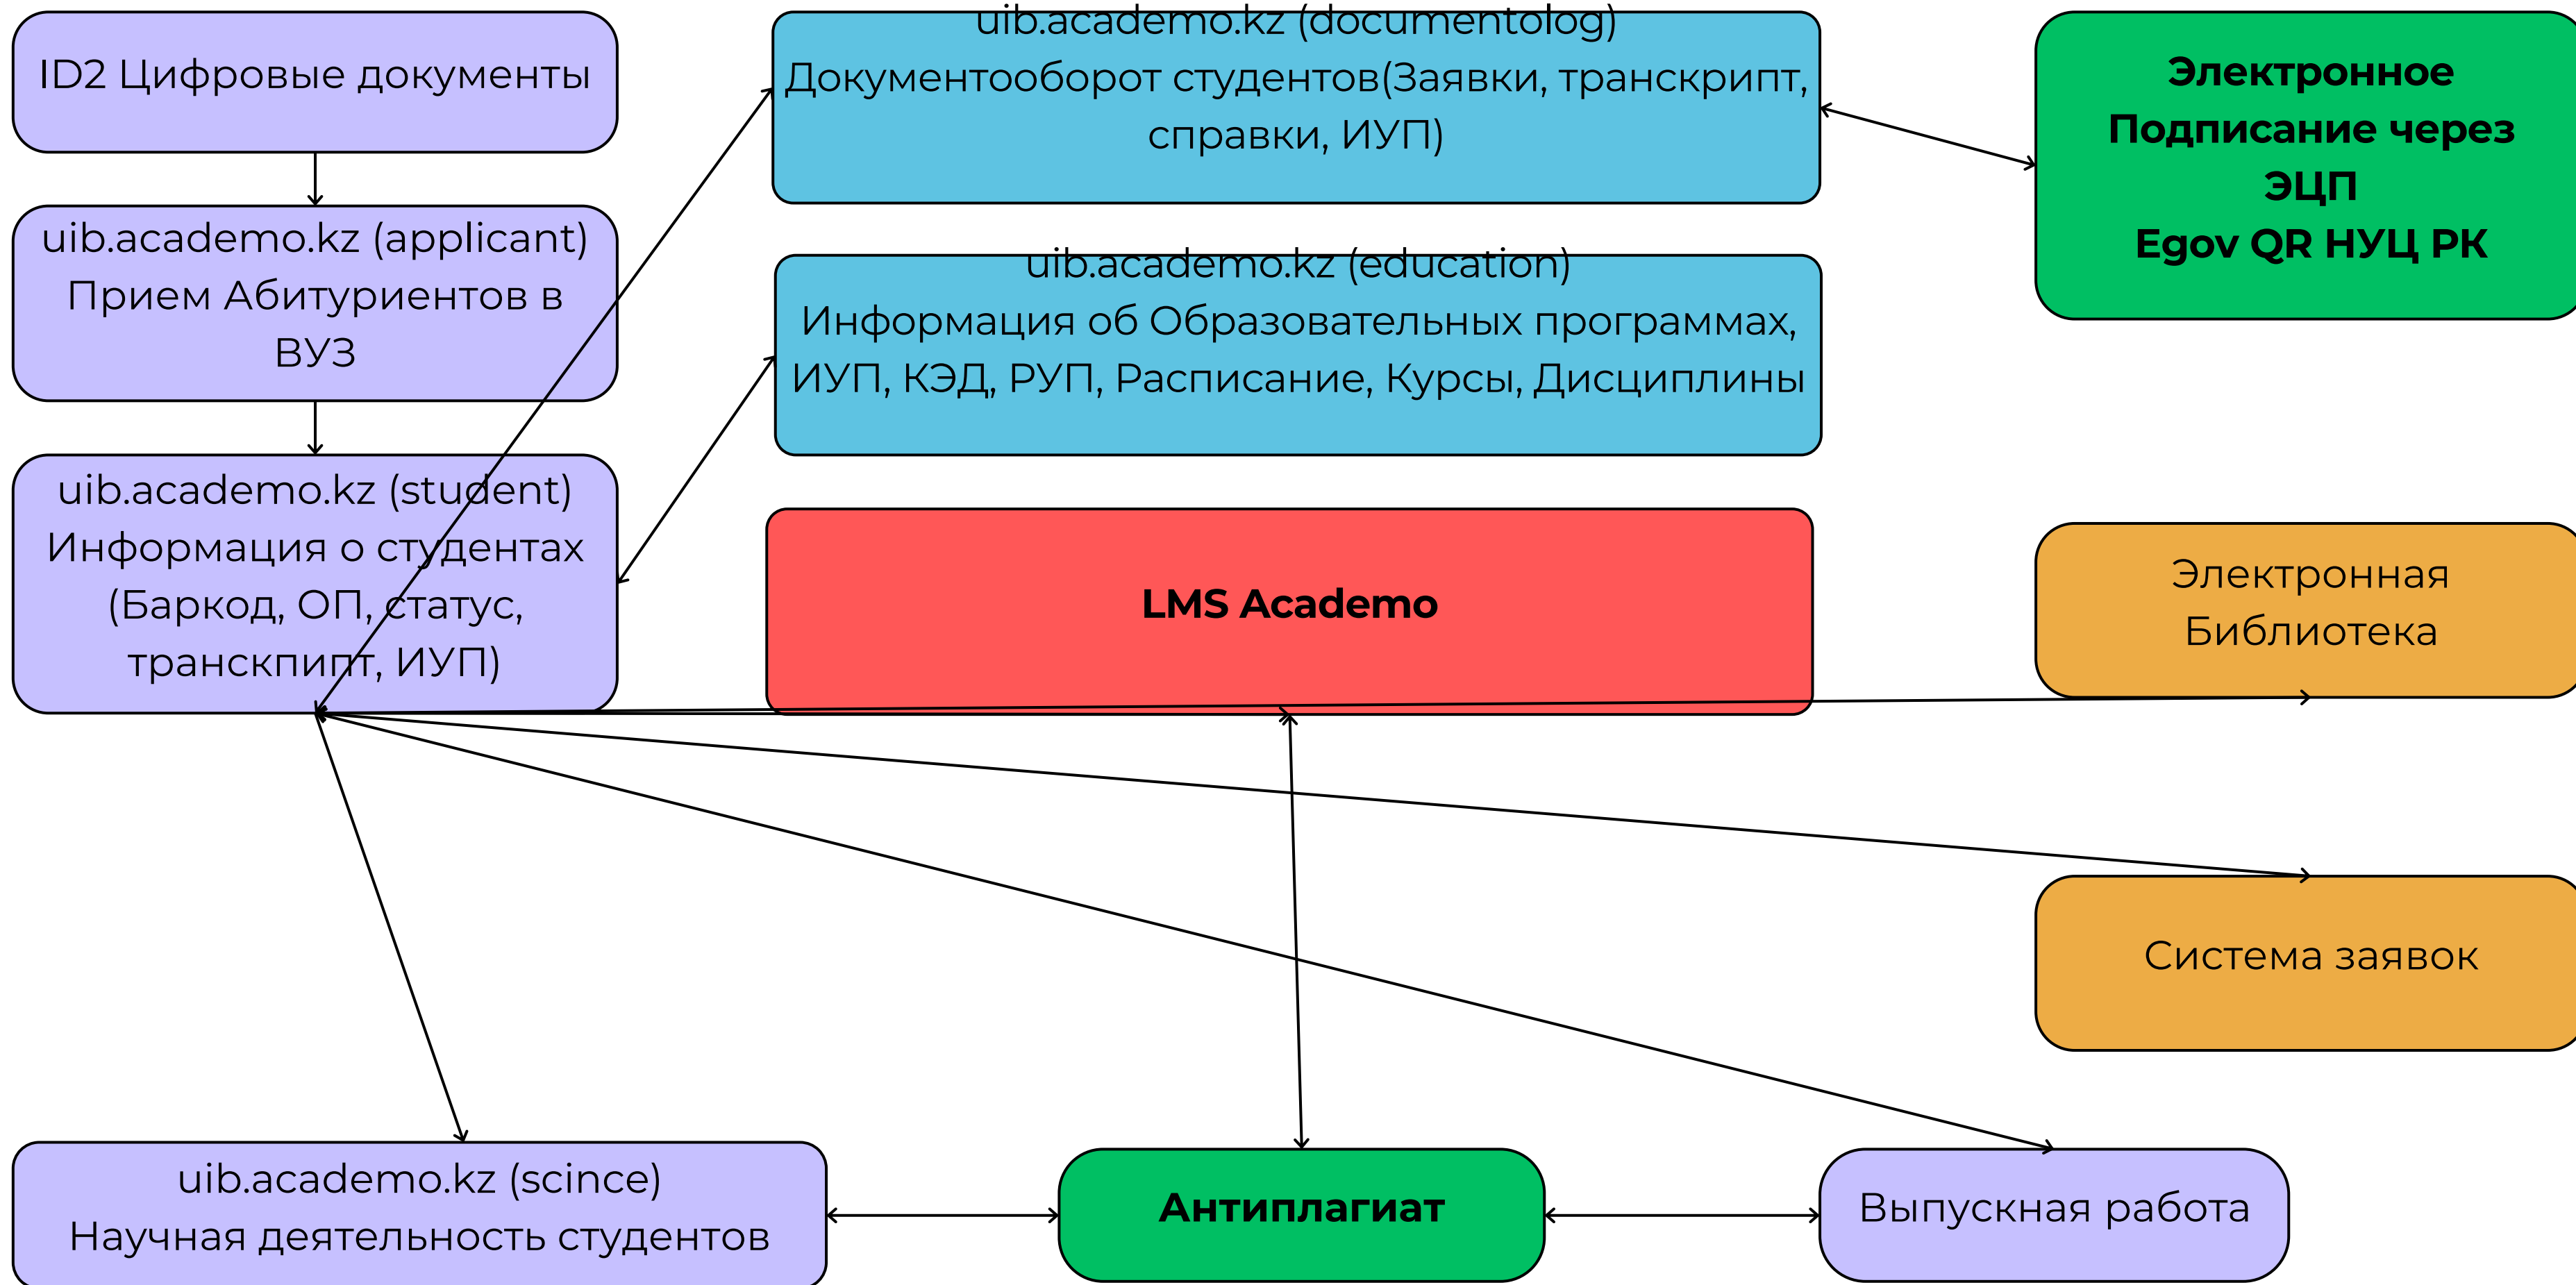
ID2 Цифровые документы

uib.academo.kz (applicant)
Прием Абитуриентов в ВУЗ

uib.academo.kz (student)
Информация о студентах (Баркод, ОП, статус, транскпипт, ИУП)

uib.academo.kz (documentolog)
Документооборот студентов(Заявки, транскрипт, справки, ИУП)

uib.academo.kz (education)
Информация об Образовательных программах, ИУП, КЭД, РУП, Расписание, Курсы, Дисциплины

LMS Academo

Электронное Подписание через ЭЦП
Egov QR НУЦ РК

Электронная Библиотека

Система заявок

uib.academo.kz (scince)
Научная деятельность студентов

Антиплагиат

Выпускная работа